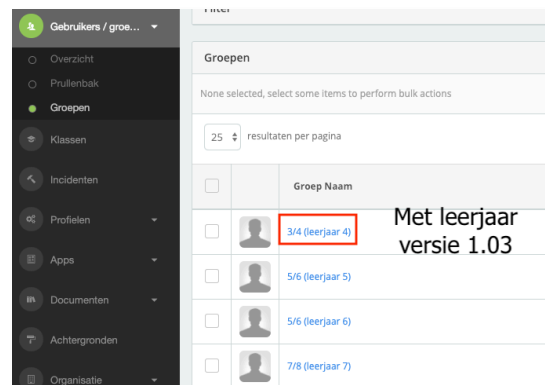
Gebruikers / groe...
Overzicht
Prullenbak
Groepen
Klassen
Incidenten
Profielen
Apps
Documenten
Achtergronden
Organisatie

Filter

Groepen

None selected, select some items to perform bulk actions

25 resultaten per pagina

| | | Groep Naam |
|---|---|---|
| | | 3/4 (leerjaar 4) |
| | | 5/6 (leerjaar 5) |
| | | 5/6 (leerjaar 6) |
| | | 7/8 (leerjaar 7) |

Met leerjaar versie 1.03